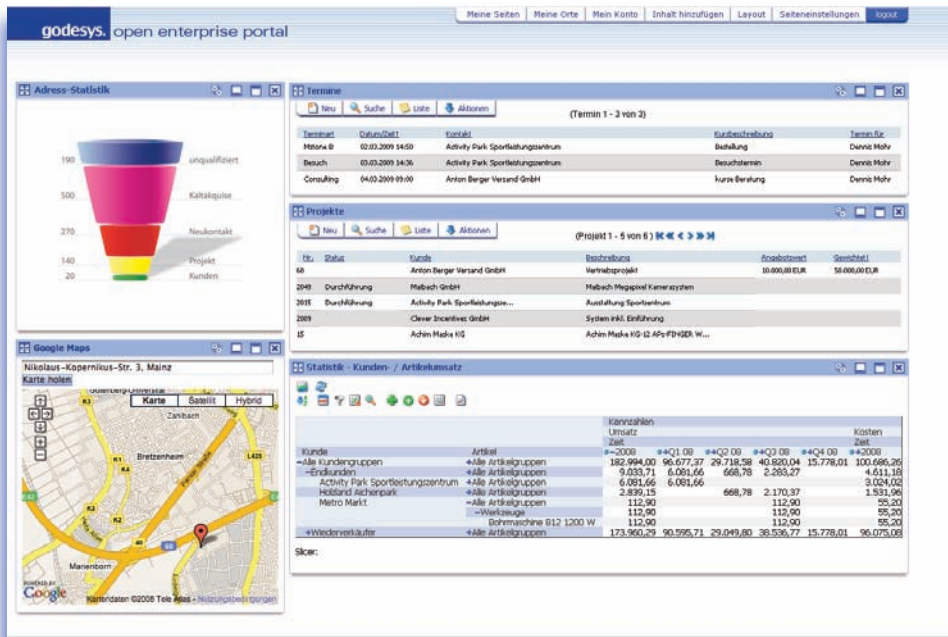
godesys. open enterprise portal

Meine Seiten | Meine Orte | Mein Konto | Inhalt hinzufügen | Layout | Seiteneinstellungen | logout

Adress-Statistik

190 unqualifiziert
500 Kaltakquise
270 Neukontakt
140 Projekt
20 Kunden

Termine

Neu | Suche | Liste | Aktionen

(Termin 1 - 3 von 3)

| Terminart | Datum/Zeit | Kontakt | Kurzbeschreibung | Termin für |
|---|---|---|---|---|
| Motona @ | 02.03.2009 14:50 | Activity Park Sportleistungszentrum | Bestellung | Dennis Mohr |
| Besuch | 03.03.2009 14:36 | Activity Park Sportleistungszentrum | Besuchstermin | Dennis Mohr |
| Consulting | 04.03.2009 09:00 | Anton Berger Versand GmbH | kurze Beratung | Dennis Mohr |

Projekte

Neu | Suche | Liste | Aktionen

(Projekt 1 - 5 von 6)

| Nr. | Status | Kunde | Beschreibung | Angebotswert | Gewichtet |
|---|---|---|---|---|---|
| 60 | | Anton Berger Versand GmbH | Vertriebsprojekt | 10.000,00 EUR | 50.000,00 EUR |
| 2049 | Durchführung | Malbach GmbH | Malbach Megaspiel Kamerasystem | | |
| 2015 | Durchführung | Activity Park Sportleistungsze... | Ausstattung Sportzentrum | | |
| 2009 | | Clever Incentives GmbH | System inkl. Einführung | | |
| 15 | | Achim Maske KG | Achim Maske KG-12 APs-FINGER W... | | |

Google Maps

Nikolaus-Kopernikus-Str. 3, Mainz
Karte holen

Karte | Satellit | Hybrid

Zahlbach
Bretzenheim
Marienborn

POWERED BY Google
Kartendaten ©2008 Tele Atlas - Nutzungsbedingungen

Statistik - Kunden- / Artikelumsatz

| Kunde | Artikel | Kennzahlen Umsatz Zeit -2008 | +Q1 08 | +Q2 08 | +Q3 08 | +Q4 08 | Kosten Zeit +2008 |
|---|---|---|---|---|---|---|---|
| -Alle Kundengruppen | +Alle Artikelgruppen | 182.994,00 | 96.077,37 | 29.718,58 | 40.820,04 | 15.778,01 | 100.686,26 |
| -Endkunden | +Alle Artikelgruppen | 9.033,71 | 6.081,66 | 668,78 | 2.283,27 | | 4.611,18 |
| Activity Park Sportleistungszentrum | +Alle Artikelgruppen | 6.081,66 | 6.081,66 | | | | 3.024,02 |
| Holland Aichenpark | +Alle Artikelgruppen | 2.839,15 | | 668,78 | 2.170,37 | | 1.531,96 |
| Metro Markt | +Alle Artikelgruppen | 112,90 | | | 112,90 | | 55,20 |
| | -Werkzeuge | 112,90 | | | 112,90 | | 55,20 |
| | Bohrmaschine B12 1200 W | 112,90 | | | 112,90 | | 55,20 |
| +Wiederverkäufer | +Alle Artikelgruppen | 173.960,29 | 90.595,71 | 29.049,80 | 38.536,77 | 15.778,01 | 96.075,08 |

Slicer: